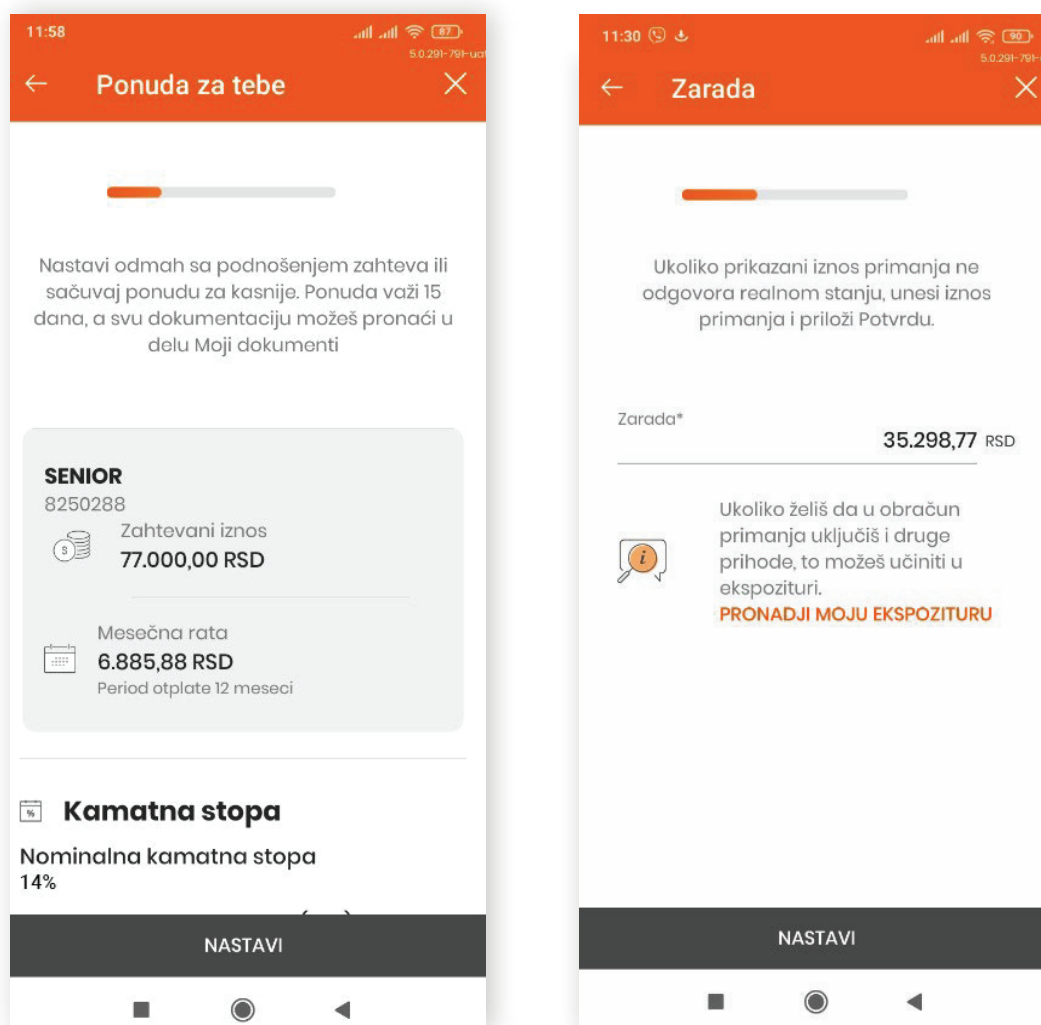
11:58
87
5.0.291-791-uat
←
Ponuda za tebe
✕

Nastavi odmah sa podnošenjem zahteva ili sačuvaj ponudu za kasnije. Ponuda važi 15 dana, a svu dokumentaciju možeš pronaći u delu Moji dokumenti

SENIOR
8250288
Zahtevani iznos
77.000,00 RSD

Mesečna rata
6.885,88 RSD
Period otplate 12 meseci

Kamatna stopa
Nominalna kamatna stopa
14%

NASTAVI

11:30
90
5.0.291-791-
←
Zarada
✕

Ukoliko prikazani iznos primanja ne odgovora realnom stanju, unesi iznos primanja i priloži Potvrdu.

Zarada*
35.298,77 RSD

Ukoliko želiš da u obračun primanja uključiš i druge prihode, to možeš učiniti u ekspozituri.
PRONADJI MOJU EKSPOZITURU

NASTAVI